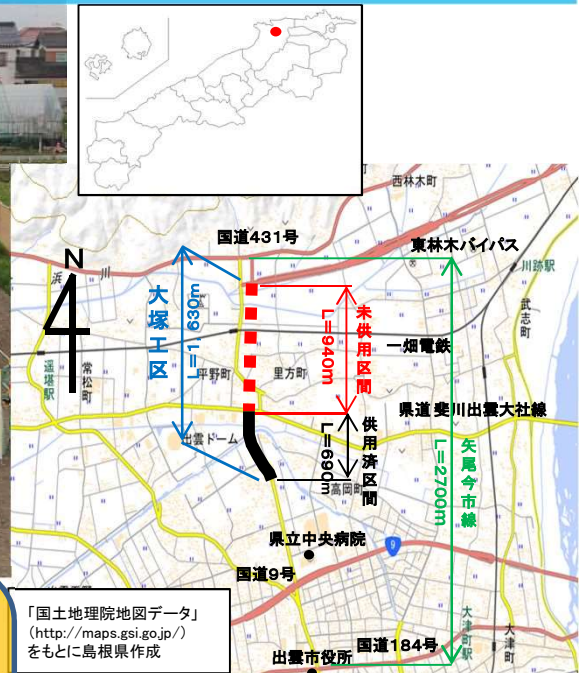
西林木町

国道431号

東林木バイパス

N

浜

川

川跡駅

大塚工区

L=1,630m

未供用区間

L=940m

一畑電鉄

武志町

遥堪駅

常松町

平野町

里方町

県道 斐川出雲大社線

出雲ドーム

L=690m

供用済区間

高岡町

矢尾今市線

L=2700m

県立中央病院

9

国道9号

大津町

大津町

「国土地理院地図データ」
(http://maps.gsi.go.jp/)
をもとに島根県作成

国道184号

出雲市役所